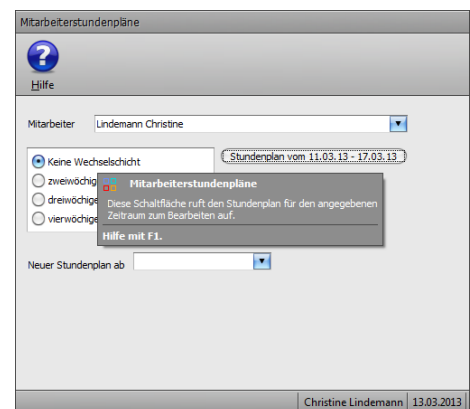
Mitarbeiterstundenpläne

Hilfe

Mitarbeiter Lindemann Christine

Keine Wechselschicht
zweiwöchig
dreiwöchige
vierwöchige

Stundenplan vom 11.03.13 - 17.03.13

Mitarbeiterstundenpläne
Diese Schaltfläche ruft den Stundenplan für den angegebenen Zeitraum zum Bearbeiten auf.
Hilfe mit F1.

Neuer Stundenplan ab

Christine Lindemann | 13.03.2013